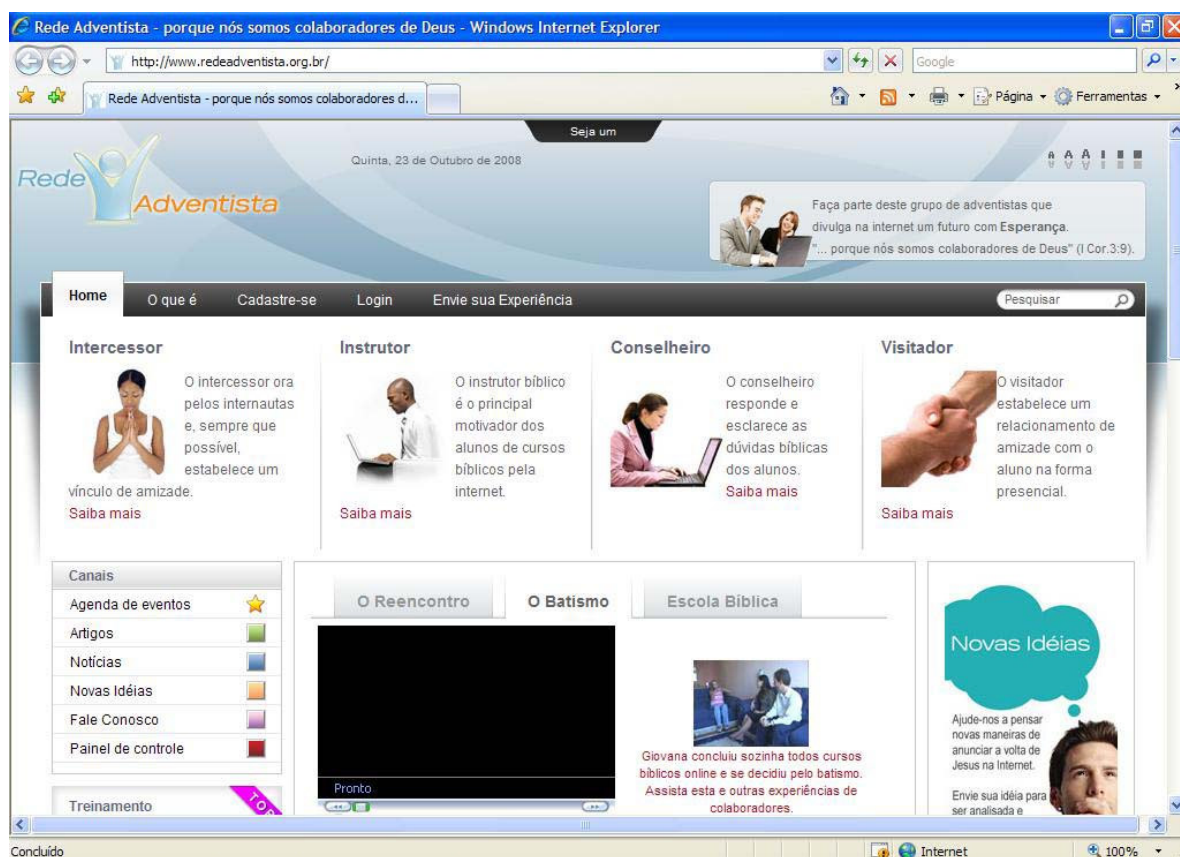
Rede Adventista - porque nós somos colaboradores de Deus - Windows Internet Explorer

http://www.redeadventista.org.br/

Google

Rede Adventista - porque nós somos colaboradores d...

Página ▾ Ferramentas ▾

Seja um

Rede Adventista

Quinta, 23 de Outubro de 2008

Faça parte deste grupo de adventistas que divulga na internet um futuro com Esperança. "... porque nós somos colaboradores de Deus" (I Cor.3:9).

Home O que é Cadastre-se Login Envie sua Experiência

Pesquisar

Intercessor

O intercessor ora pelos internautas e, sempre que possível, estabelece um vínculo de amizade.

Saiba mais

Instrutor

O instrutor bíblico é o principal motivador dos alunos de cursos bíblicos pela internet.

Saiba mais

Conselheiro

O conselheiro responde e esclarece as dúvidas bíblicas dos alunos.

Saiba mais

Visitador

O visitador estabelece um relacionamento de amizade com o aluno na forma presencial.

Saiba mais

Canais

Agenda de eventos

Artigos

Notícias

Novas Idéias

Fale Conosco

Painel de controle

Treinamento

O Reencontro

O Batismo

Escola Bíblica

Pronto

Giovana concluiu sozinha todos cursos bíblicos online e se decidiu pelo batismo. Assista esta e outras experiências de colaboradores.

Novas Idéias

Ajude-nos a pensar novas maneiras de anunciar a volta de Jesus na Internet.

Envie sua idéia para ser analisada e

Concluído

Internet

100%